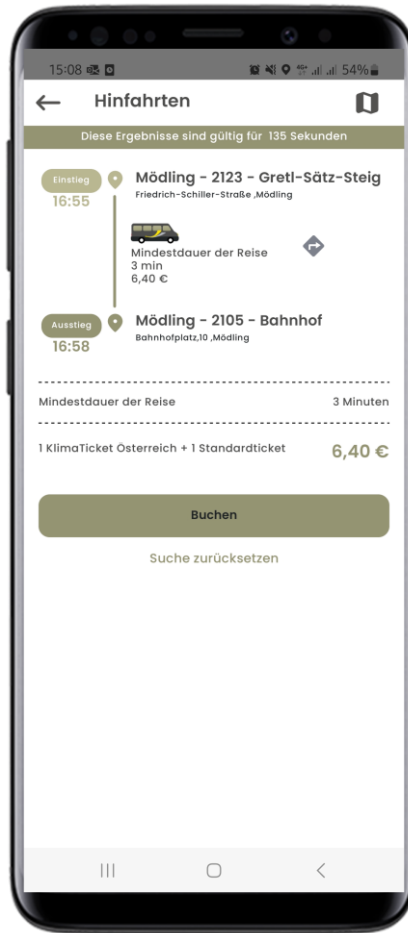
15:08 54%

Hinfahrten

Diese Ergebnisse sind gültig für 135 Sekunden

Einstieg
16:55

Mödling - 2123 - Gretl-Sätz-Steig
Friedrich-Schiller-Straße ,Mödling

Mindestdauer der Reise
3 min
6,40 €

Ausstieg
16:58

Mödling - 2105 - Bahnhof
Bahnhofplatz,10 ,Mödling

Mindestdauer der Reise 3 Minuten

1 KlimaTicket Österreich + 1 Standardticket 6,40 €

Buchen

Suche zurücksetzen